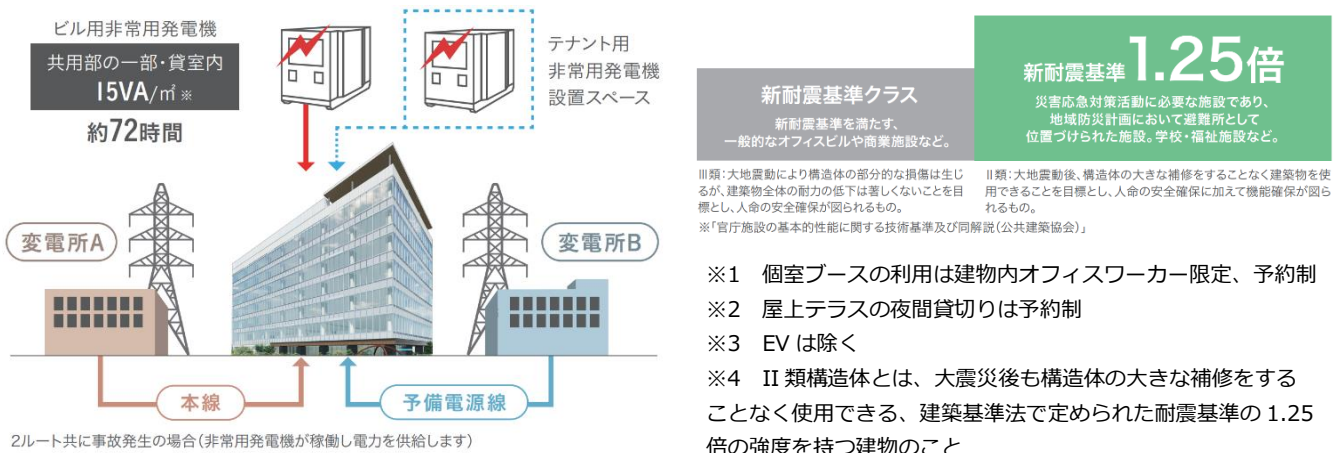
ビル用非常用発電機

共用部の一部・貸室内
15VA/㎡※
約72時間

テナント用
非常用発電機
設置スペース

変電所A

変電所B

本線

予備電源線

2ルート共に事故発生の場合(非常用発電機が稼働し電力を供給します)

新耐震基準クラス
新耐震基準を満たす、一般的なオフィスビルや商業施設など。

新耐震基準1.25倍
災害応急対策活動に必要な施設であり、地域防災計画において避難所として位置づけられた施設。学校・福祉施設など。

III類:大地震動により構造体の部分的な損傷は生じるが、建築物全体の耐力の低下は著しくないことを目標とし、人命の安全確保が図られるもの。

II類:大地震動後、構造体の大きな補修をすることなく建築物を使用できることを目標とし、人命の安全確保に加えて機能確保が図られるもの。

※「官庁施設の基本的性能に関する技術基準及び同解説(公共建築協会)」

※1 個室ブースの利用は建物内オフィスワーカー限定、予約制
※2 屋上テラスの夜間貸切りは予約制
※3 EV は除く
※4 II 類構造体とは、大震災後も構造体の大きな補修をすることなく使用できる、建築基準法で定められた耐震基準の 1.25 倍の強度を持つ建物のこと